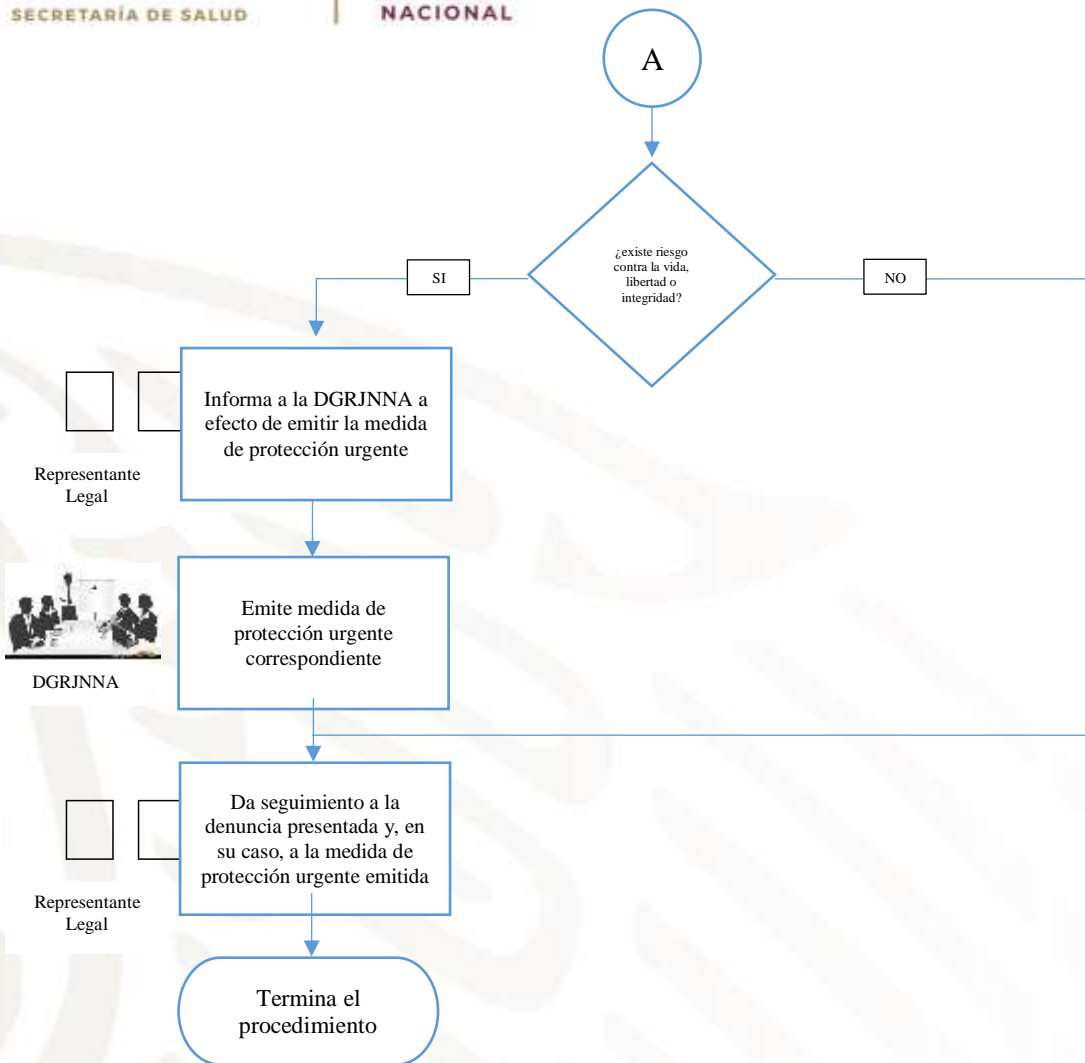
SECRETARÍA DE SALUD

NACIONAL

A

¿existe riesgo contra la vida, libertad o integridad?

SI

NO

Informa a la DGRJNNA a efecto de emitir la medida de protección urgente

Representante Legal

Emite medida de protección urgente correspondiente

DGRJNNA

Da seguimiento a la denuncia presentada y, en su caso, a la medida de protección urgente emitida

Representante Legal

Termina el procedimiento